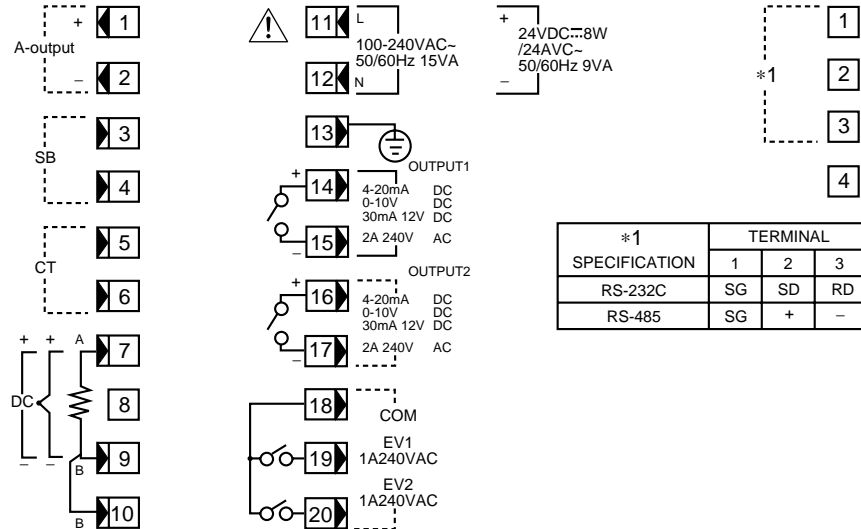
+ 1
A-output
– 2

3
SB
4

5
CT
6

+ + A 7
DC 8
– – B 9
B 10

11 L
100-240VAC~
50/60Hz 15VA
12 N

13

OUTPUT1
+ 14 4-20mA DC
0-10V DC
30mA 12V DC
– 15 2A 240V AC

OUTPUT2
+ 16 4-20mA DC
0-10V DC
30mA 12V DC
– 17 2A 240V AC

18 COM
19 EV1 1A240VAC
20 EV2 1A240VAC

+
24VDC⎓8W
/24AVC~
50/60Hz 9VA
–

1
$*1$ 2
3
4

| $*1$ SPECIFICATION | TERMINAL 1 | 2 | 3 |
|---|---|---|---|
| RS-232C | SG | SD | RD |
| RS-485 | SG | + | – |